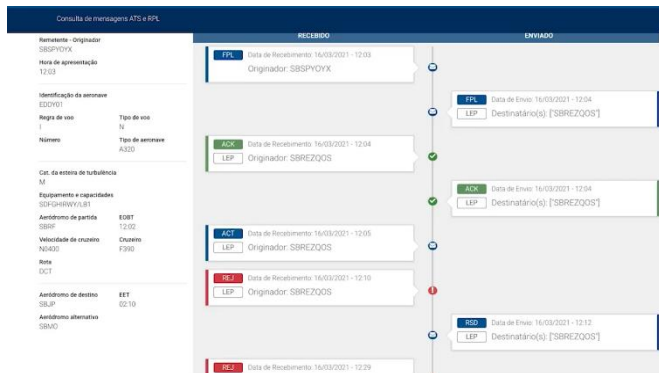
Consulta de mensagens ATS e RPL

Remetente - Originador
SBSPYOYX

Hora de apresentação
12:03

Identificação da aeronave
EDOY01

Regra de voo
I

Tipo de voo
N

Número
1

Tipo de aeronave
A320

Cat. da esteira de turbulência
M

Equipamento e capacidades
SDFGHIRWY/LB1

Aeródromo de partida
SBRF

EOBT
12:02

Velocidade de cruzeiro
N0400

Cruzeiro
F390

Rota
DCT

Aeródromo de destino
SBJP

EET
02:10

Aeródromo alternativo
SBMO

RECEBIDO

ENVIADO

FPL Data de Recebimento: 16/03/2021 - 12:03
Originador: SBSPYOYX

FPL Data de Envio: 16/03/2021 - 12:04
LEP Destinatário(s): ["SBREZQOS"]

ACK Data de Recebimento: 16/03/2021 - 12:04
LEP Originador: SBREZQOS

ACK Data de Envio: 16/03/2021 - 12:04
LEP Destinatário(s): ["SBREZQOS"]

ACT Data de Recebimento: 16/03/2021 - 12:05
LEP Originador: SBREZQOS

REJ Data de Recebimento: 16/03/2021 - 12:10
LEP Originador: SBREZQOS

RSD Data de Envio: 16/03/2021 - 12:12
LEP Destinatário(s): ["SBREZQOS"]

REJ Data de Recebimento: 16/03/2021 - 12:29